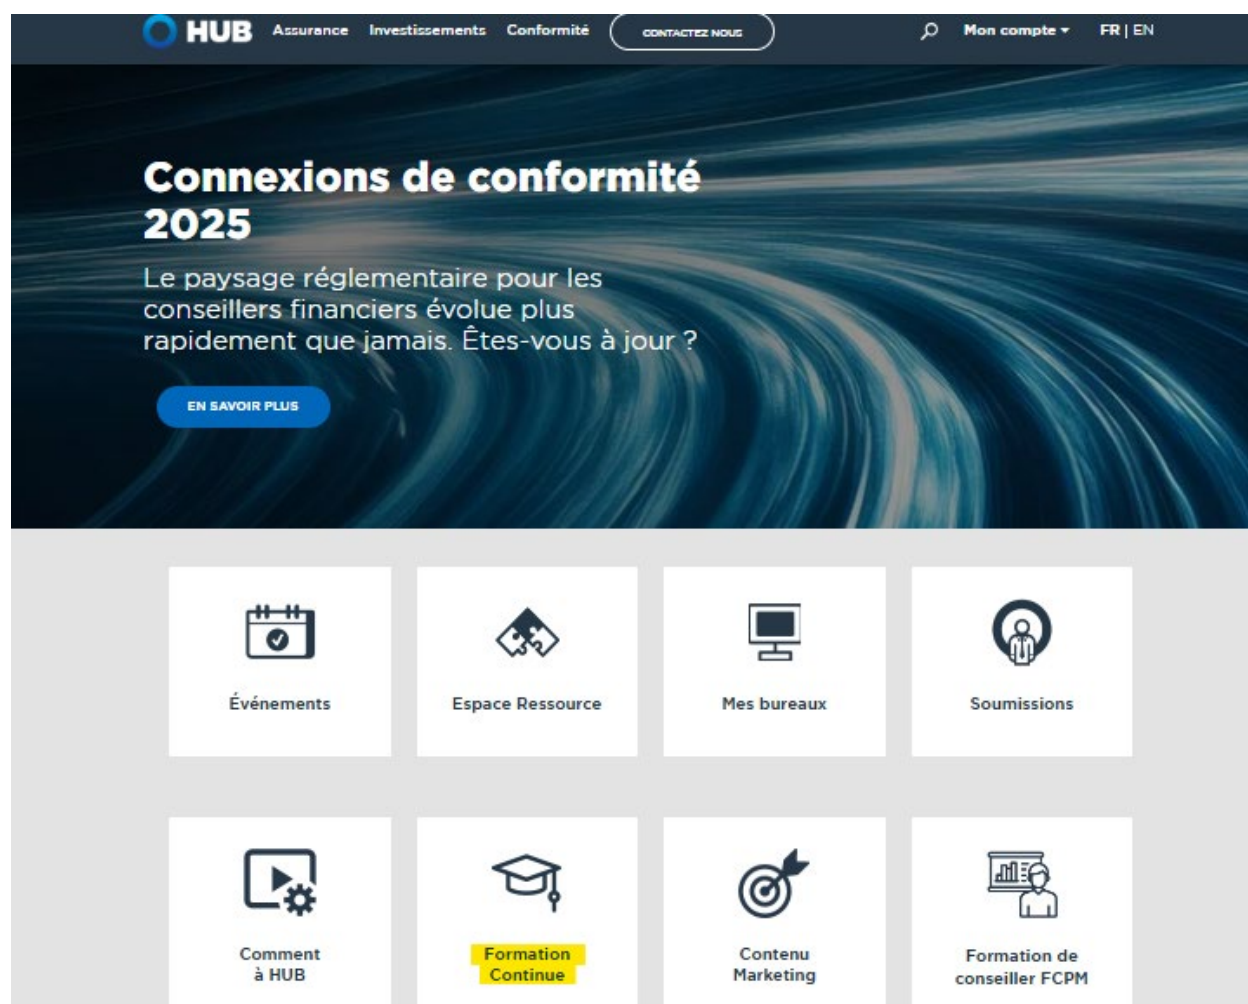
HUB Assurance Investissements Conformité CONTACTEZ NOUS Mon compte FR | EN

Connexions de conformité 2025

Le paysage réglementaire pour les conseillers financiers évolue plus rapidement que jamais. Êtes-vous à jour ?

EN SAVOIR PLUS

Événements

Espace Ressource

Mes bureaux

Soumissions

Comment à HUB

Formation Continue

Contenu Marketing

Formation de conseiller FCPM